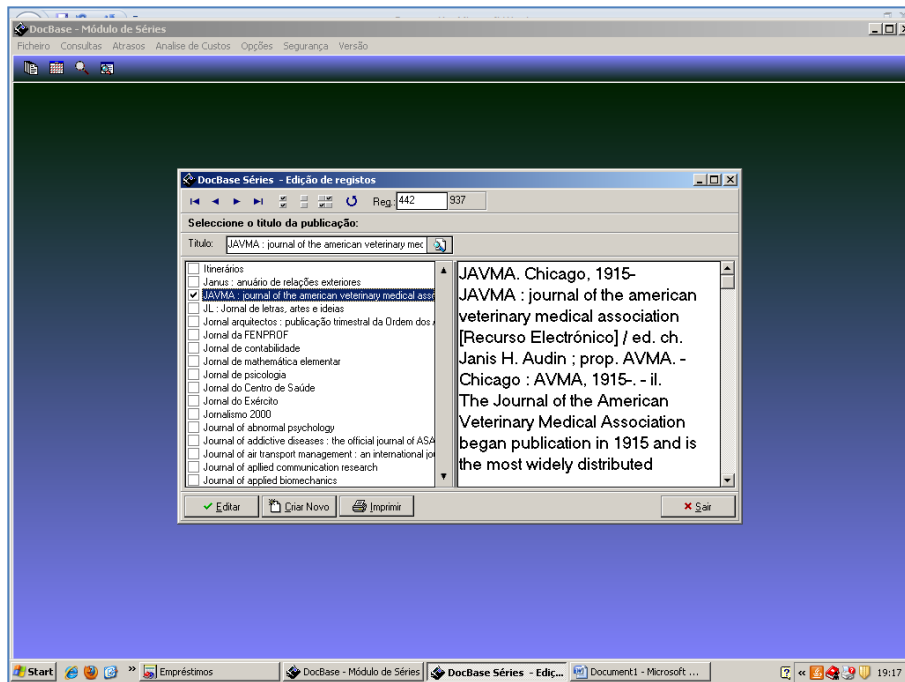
DocBase - Módulo de Séries

Ficheiro Consultas Atrasos Analise de Custos Opções Segurança Versão

DocBase Séries - Edição de registos

Reg. 442 937

Seleccione o título da publicação:

Título: JAVMA : journal of the american veterinary mec

Itinerários
Janus : anuário de relações exteriores
JAVMA : journal of the american veterinary medical asso
JL : Jornal de letras, artes e ideias
Jornal arquitectos : publicação trimestral da Ordem dos
Jornal da FENPROF
Jornal de contabilidade
Jornal de mathemática elementar
Jornal de psicologia
Jornal do Centro de Saúde
Jornal do Exército
Jornalismo 2000
Journal of abnormal psychology
Journal of addictive diseases : the official journal of ASA
Journal of air transport management : an international jo
Journal of apllied communication research
Journal of applied biomechanics

JAVMA. Chicago, 1915-
JAVMA : journal of the american veterinary medical association [Recurso Electrónico] / ed. ch. Janis H. Audin ; prop. AVMA. - Chicago : AVMA, 1915-. - il.
The Journal of the American Veterinary Medical Association began publication in 1915 and is the most widely distributed

Editar Criar Novo Imprimir Sair

Start Empréstimos DocBase - Módulo de Séries DocBase Séries - Ediç... Document1 - Microsoft ... 19:17